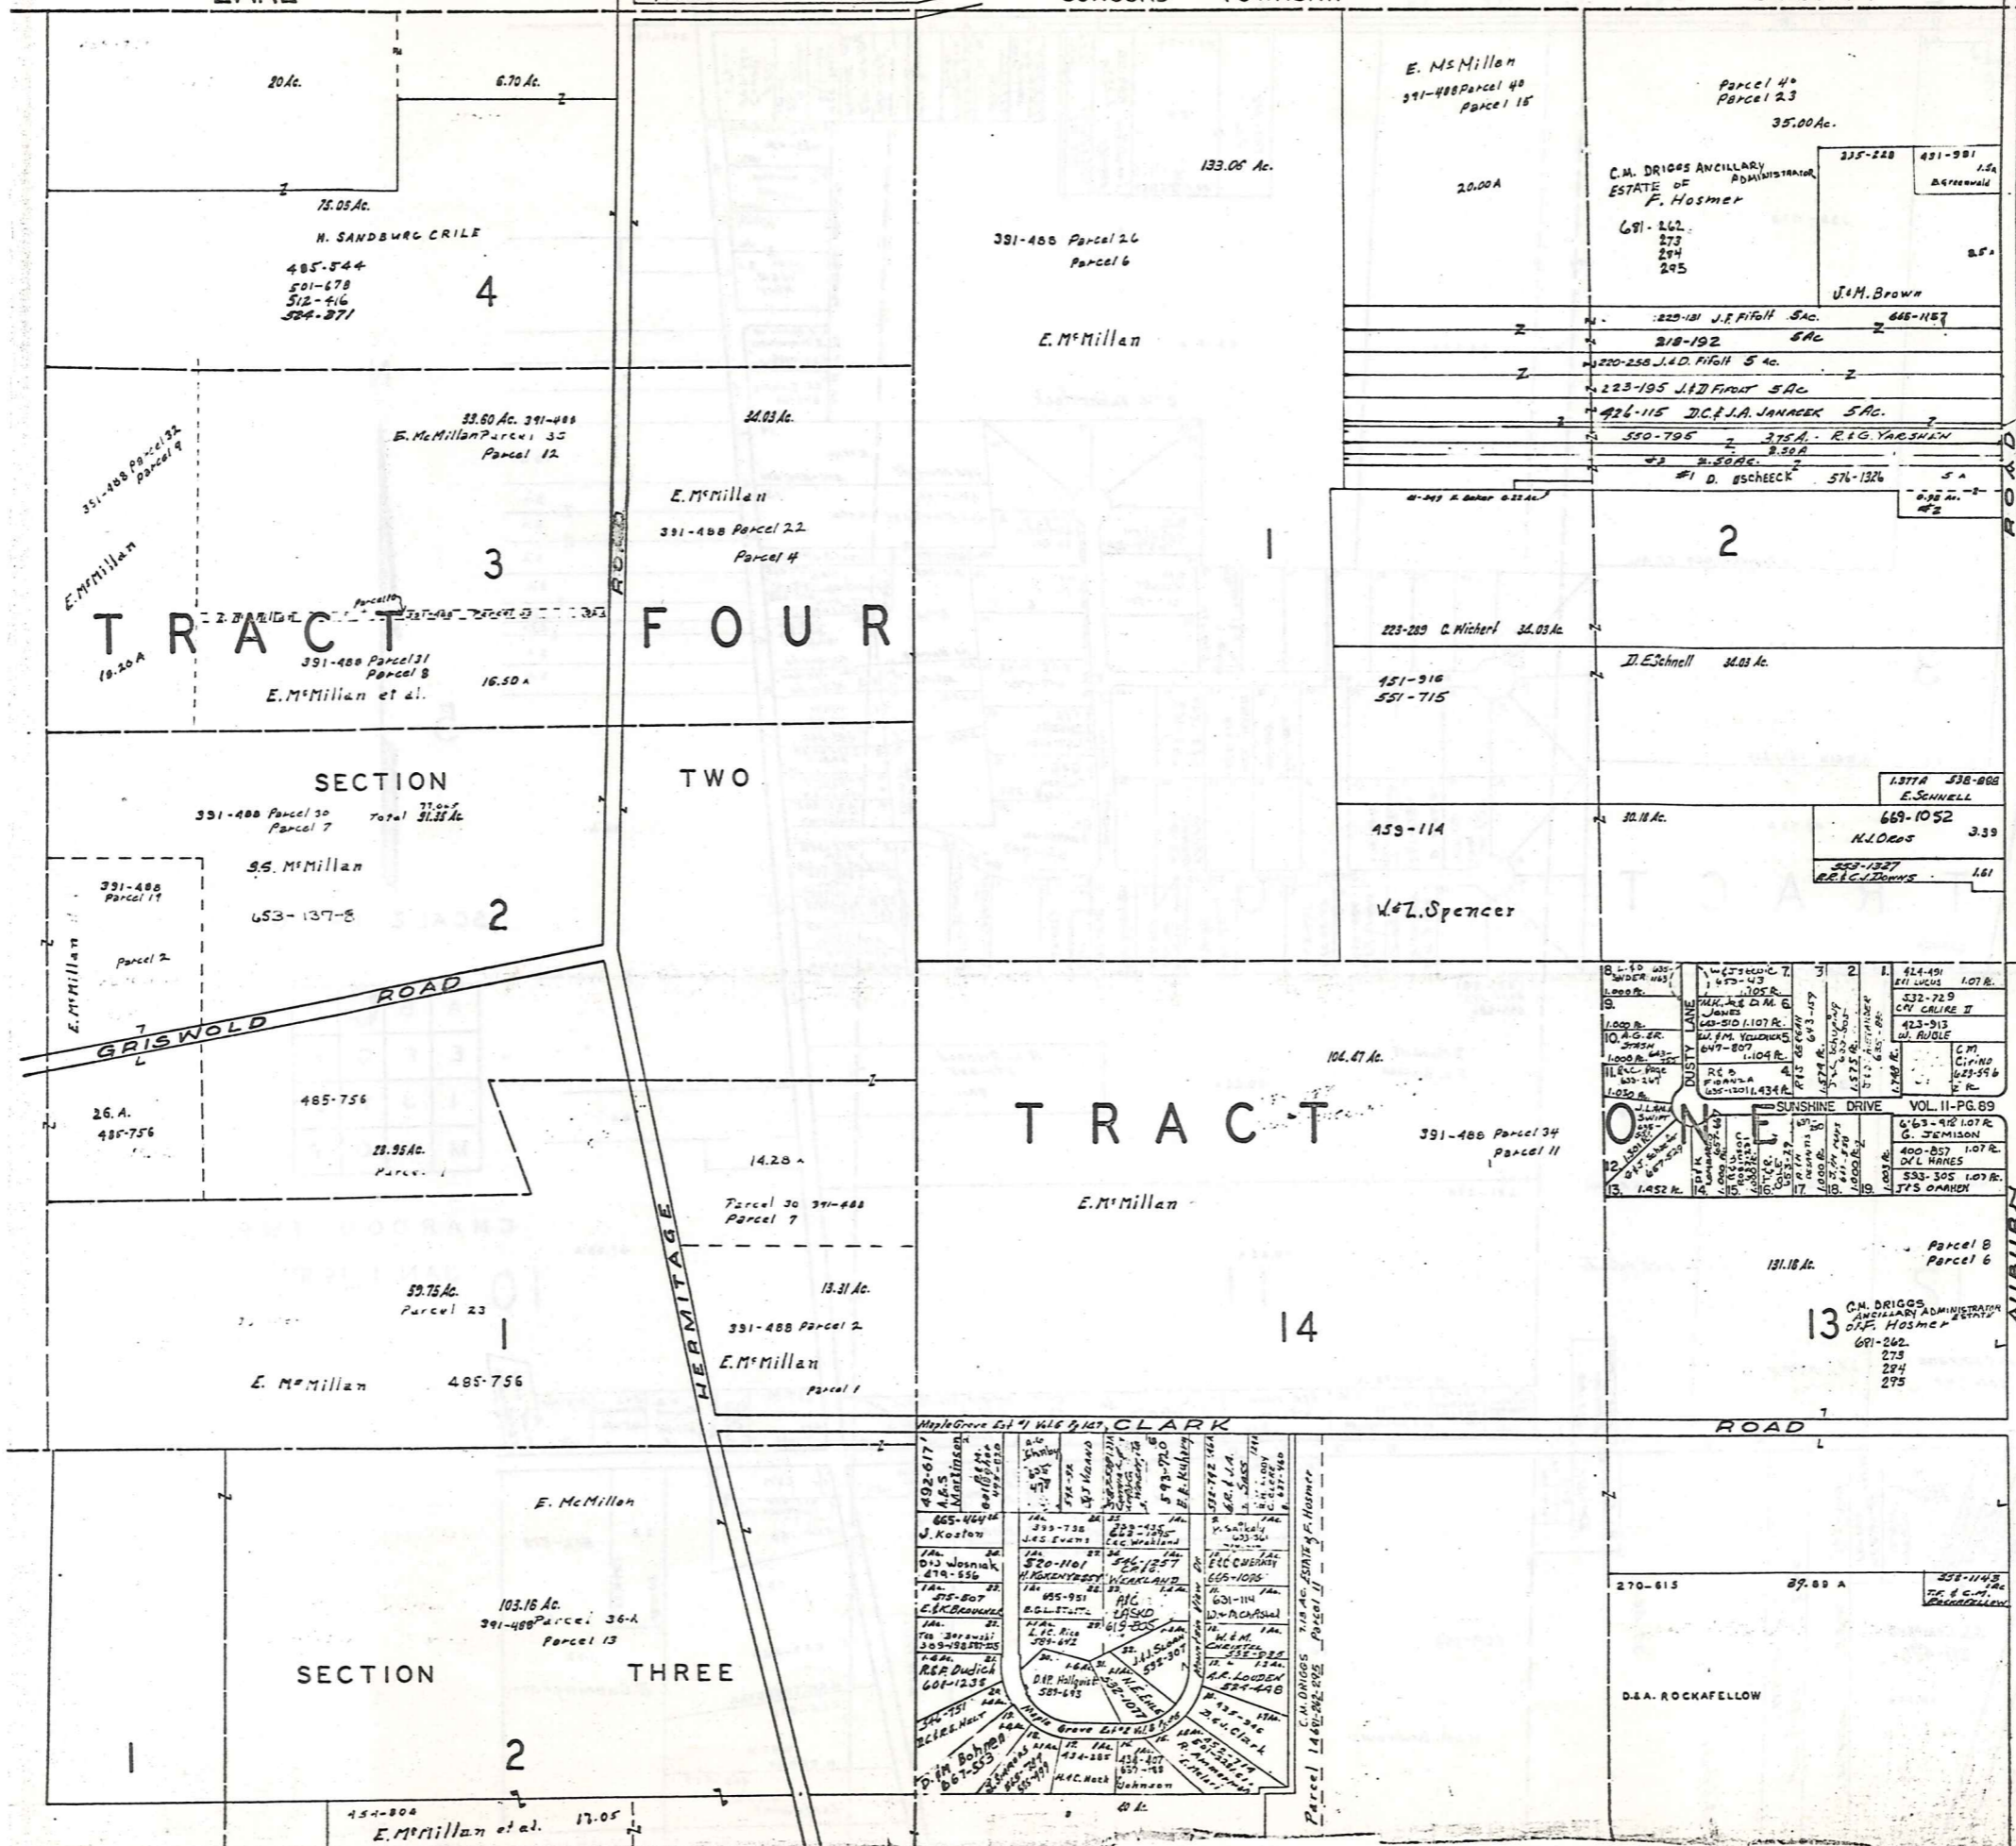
20 Ac.
6.70 Ac.
75.05 Ac.
H. SANDBURG CRILE
485-544
501-678
512-416
524-371
4
E. McMillan
391-488 Parcel 40
Parcel 15
133.06 Ac.
20.00 A
391-488 Parcel 26
Parcel 6
E. McMillan
Parcel 40
Parcel 23
35.00 Ac.
C.M. DRIGGS ANCILLARY ADMINISTRATOR
ESTATE OF
F. Hosmer
681-262
273
284
295
235-228
491-981
1.5A
B. Greenwald
3.5A
J.&M. Brown
229-181 J.F. Fifolt 5Ac.
666-1157
218-192 5Ac
220-258 J.&D. Fifolt 5 Ac.
223-195 J.&D. Fifolt 5 Ac.
426-115 D.C.&J.A. JANACEK 5Ac.
550-795 2.75 A. R.&G. YARSHEN
2.50 A
#3 2.50 Ac.
#1 D. ESCHEECK 576-1326
5 A
6.95 Ac.
#2
F. Baker 0.22 Ac
2
1
33.60 Ac. 391-488
E. McMillan Parcel 35
Parcel 12
34.03 Ac.
391-488 Parcel 32
Parcel 9
E. McMillan
3
E. McMillan
391-488 Parcel 22
Parcel 4
TRACT FOUR
RD.
Parcel 10
391-488 Parcel 31
Parcel 8
E. McMillan et al.
19.20 A
16.50 A
223-289 C. Wicherl 34.03 Ac.
D. ESchnell 34.03 Ac.
451-916
551-715
SECTION TWO
391-488 Parcel 30
Parcel 7
37.06
Total 31.35 Ac.
S.S. McMillan
653-137-8
391-488
Parcel 19
Parcel 2
E. McMillan
2
459-114
W.&L. Spencer
30.18 Ac.
1.377 A 538-888
E. SCHNELL
669-1052
H.J. OROS
3.39
553-1327
R.R.&C.J. JOHNS
1.61
GRISWOLD ROAD
26. A.
485-756
485-756
28.95 Ac.
Parcel 1
106.47 Ac.
TRACT ONE
391-488 Parcel 34
Parcel 11
E. McMillan
14
14.28 A
Parcel 30 391-488
Parcel 7
HERMITAGE
SUNSHINE DRIVE
VOL. 11-PG. 89
DUSTY LANE
424-491 E.H. Lucus 1.07 Ac.
532-729 C.V. CALIRE II
423-913 W. AUBLE
C.M. Cirino 623-596
663-912 1.07 Ac. G. JEMISON
400-857 1.07 Ac. D.&L. HANES
533-305 1.07 Ac. J.&S. OMAHEN
Parcel 8
Parcel 6
131.18 Ac.
13
C.M. DRIGGS ANCILLARY ADMINISTRATOR ESTATE OF F. Hosmer
681-262
273
284
295
59.75 Ac.
Parcel 23
1
E. McMillan 485-756
13.31 Ac.
391-488 Parcel 2
E. McMillan
Parcel 1
Maple Grove Est #1 Vol.6 Pg.127 CLARK ROAD
492-617 A.B.S. Martinsen
665-464 J. Koston
D.&J. Wosniak 479-656
575-507 C.&K. Brouwer
R.S.P. Dudich 608-1235
520-1101 H. Kokenyessy
695-951
L.&C. Rice 589-692
546-1257 C.&S. Wekland
AIC LASKO 619-205
D.&P. Hallquist 589-693
593-720 E.R. Kuhary
631-114
W.&M. Christel
A.R. Louden 524-448
Maple Grove Est #2 Vol.6 Pg.
D.&M. Bohmer 667-553
H.&C. Mack
Johnson
C.M. DRIGGS 7.18 Ac. ESTATE F. Hosmer Parcel 11
Parcel 14
40 Ac.
270-615
39.89 A
358-1143 T.F.&C.M. ROCKAFELLOW
D.&A. ROCKAFELLOW
E. McMillan
103.16 Ac.
391-488 Parcel 36-A
Parcel 13
SECTION THREE
1
2
454-804
E. McMillan et al.
17.05